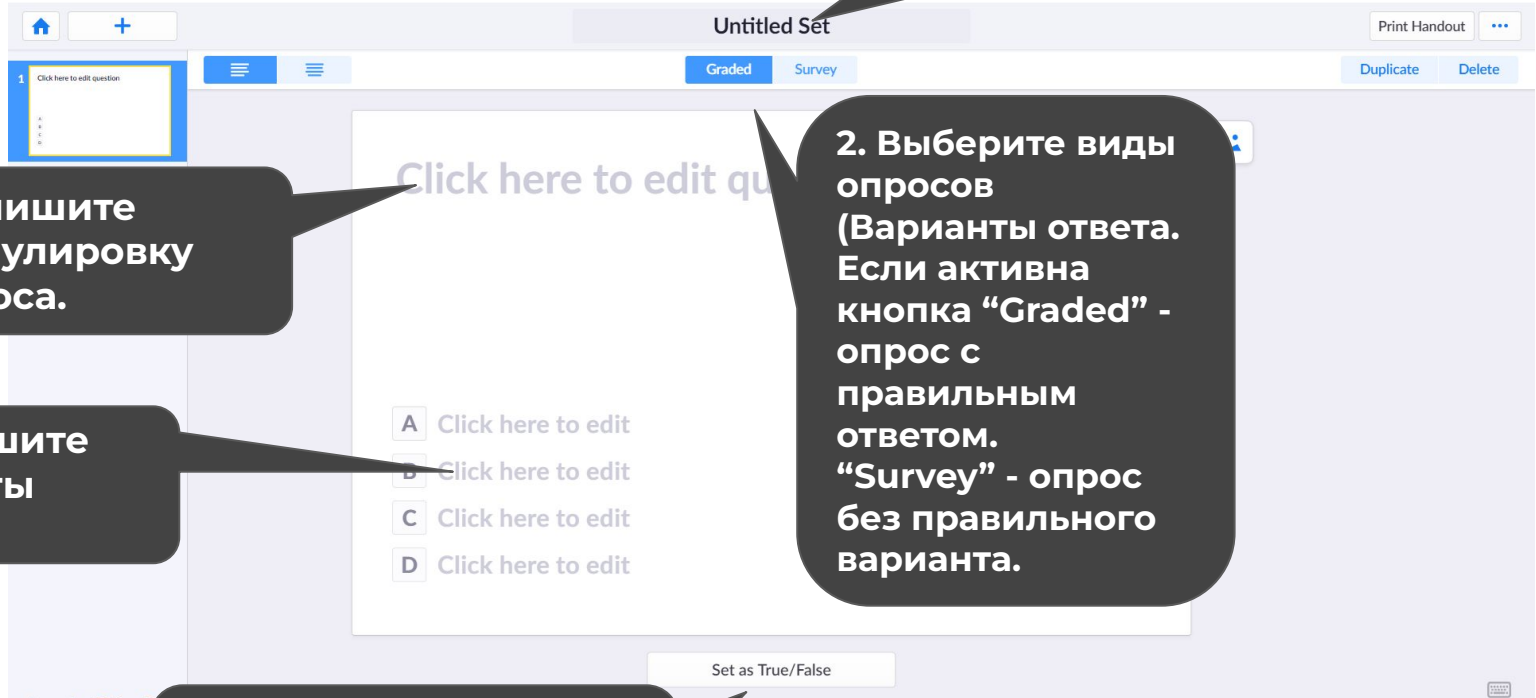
+

Untitled Set

Print Handout ···

1 Click here to edit question
A
B
C
D

Graded Survey

Duplicate Delete

Click here to edit qu

пишите
улировку
оса.

ишите
ты

A Click here to edit
B Click here to edit
C Click here to edit
D Click here to edit

2. Выберите виды опросов (Варианты ответа. Если активна кнопка “Graded” - опрос с правильным ответом. “Survey” - опрос без правильного варианта.

Set as True/False